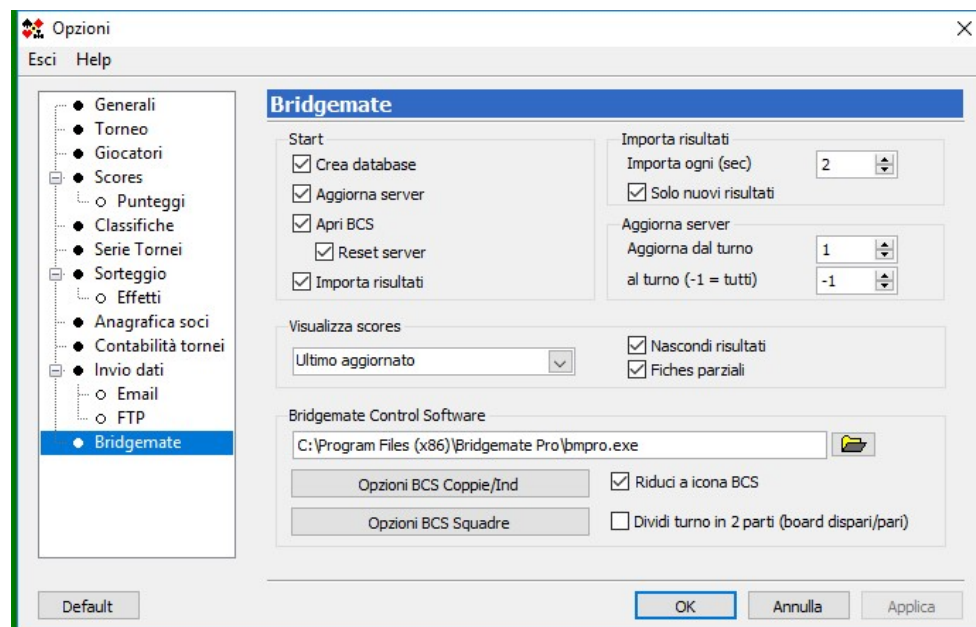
Opzioni

Esci Help

Generali
Torneo
Giocatori
Scores
Punteggi
Classifiche
Serie Tornei
Sorteggio
Effetti
Anagrafica soci
Contabilità tornei
Invio dati
Email
FTP
Bridgemate

Bridgemate

Start
Crea database
Aggiorna server
Apri BCS
Reset server
Importa risultati

Importa risultati
Importa ogni (sec) 2
Solo nuovi risultati

Aggiorna server
Aggiorna dal turno 1
al turno (-1 = tutti) -1

Visualizza scores
Ultimo aggiornato
Nascondi risultati
Fiches parziali

Bridgemate Control Software
C:\Program Files (x86)\Bridgemate Pro\bmpro.exe
Opzioni BCS Coppie/Ind
Riduci a icona BCS
Opzioni BCS Squadre
Dividi turno in 2 parti (board dispari/pari)

Default
OK
Annulla
Applica